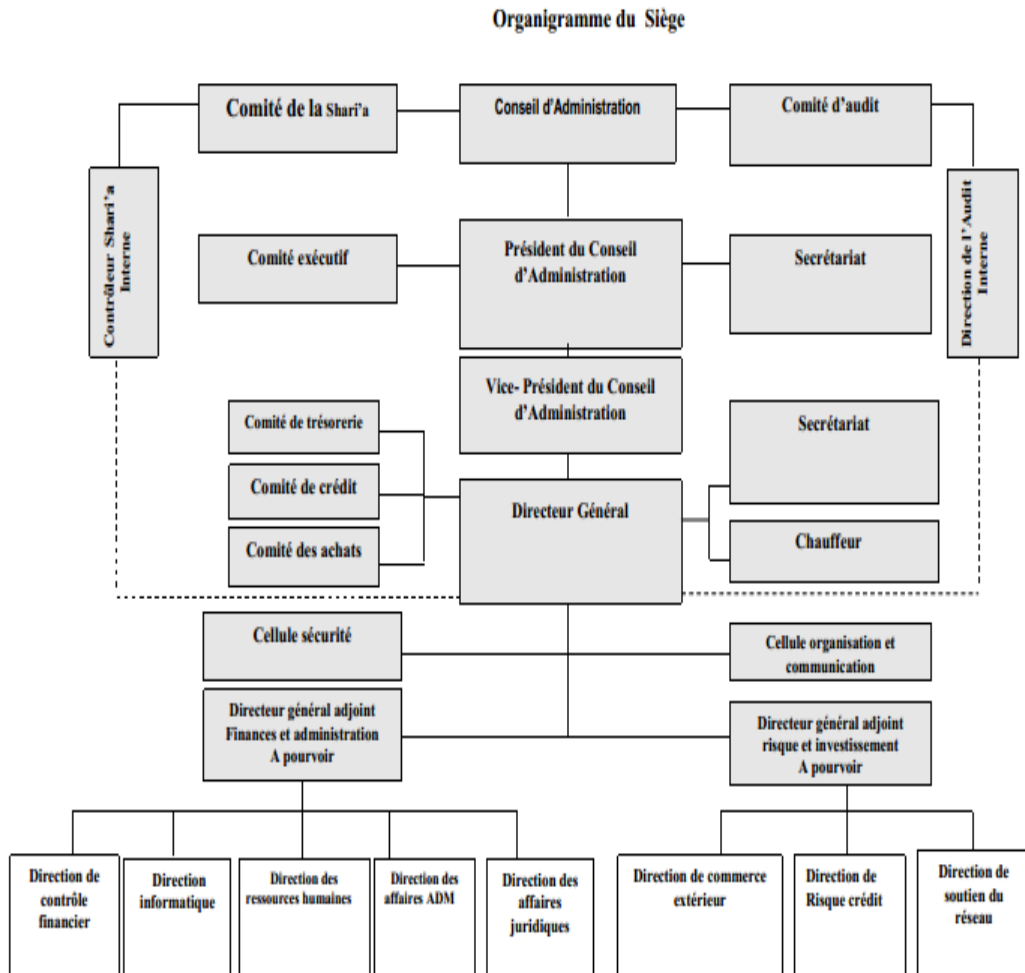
Organigramme du Siège

Comité de la Shari'a

Conseil d'Administration

Comité d'audit

Contrôleur Shari'a Interne

Direction de l'Audit Interne

Comité exécutif

Président du Conseil d'Administration

Secrétariat

Vice- Président du Conseil d'Administration

Comité de trésorerie

Comité de crédit

Comité des achats

Directeur Général

Secrétariat

Chauffeur

Cellule sécurité

Cellule organisation et communication

Directeur général adjoint Finances et administration A pourvoir

Directeur général adjoint risque et investissement A pourvoir

Direction de contrôle financier

Direction informatique

Direction des ressources humaines

Direction des affaires ADM

Direction des affaires juridiques

Direction de commerce extérieur

Direction de Risque crédit

Direction de soutien du réseau